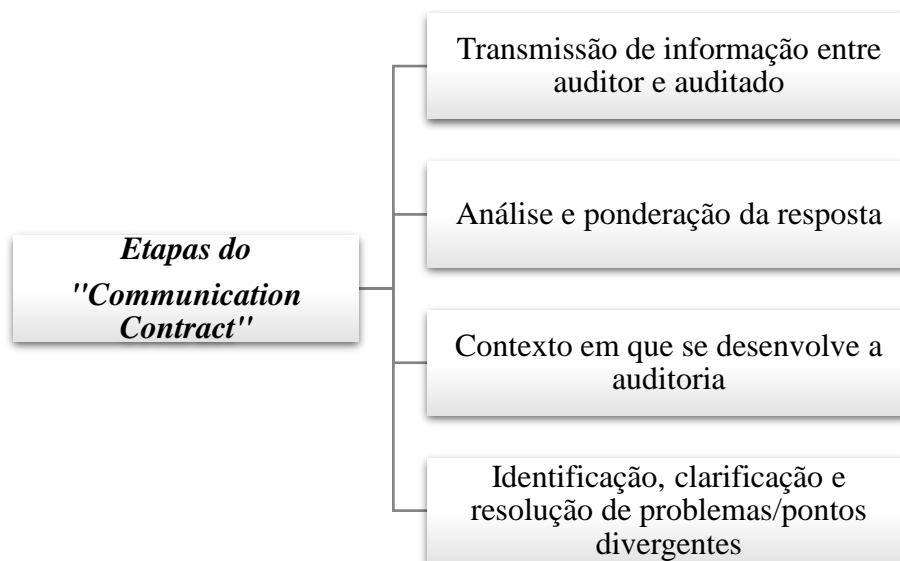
Etapas do "Communication Contract"

Transmissão de informação entre auditor e auditado

Análise e ponderação da resposta

Contexto em que se desenvolve a auditoria

Identificação, clarificação e resolução de problemas/pontos divergentes